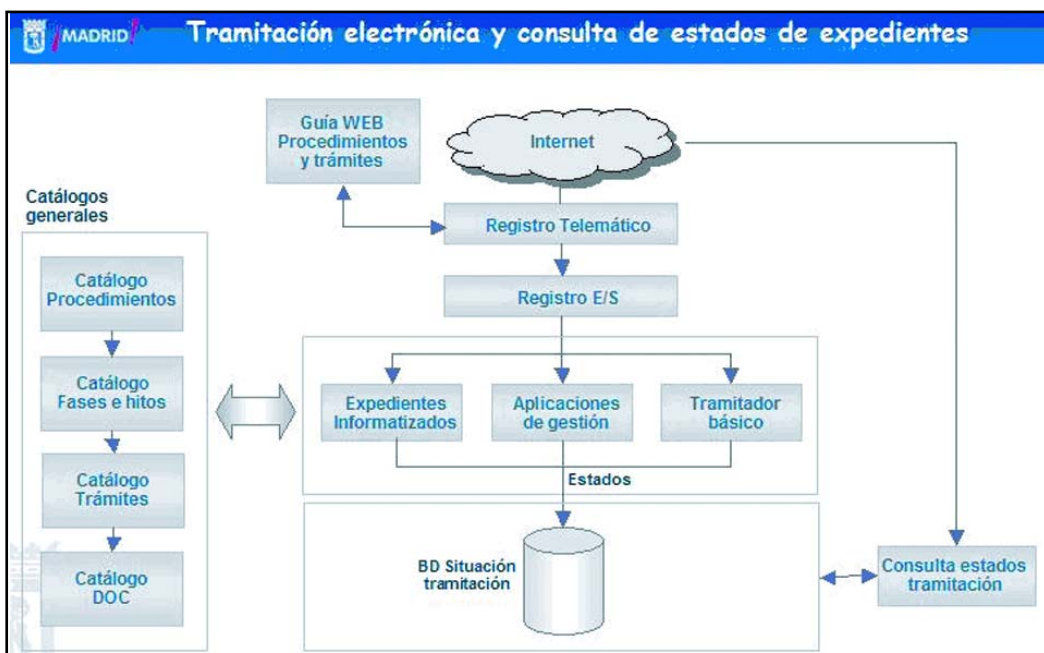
¡MADRID! Tramitación electrónica y consulta de estados de expedientes

Guía WEB Procedimientos y trámites

Internet

Registro Telemático

Registro E/S

Catálogos generales

Catálogo Procedimientos

Catálogo Fases e hitos

Catálogo Trámites

Catálogo DOC

Expedientes Informatizados

Aplicaciones de gestión

Tramitador básico

Estados

BD Situación tramitación

Consulta estados tramitación